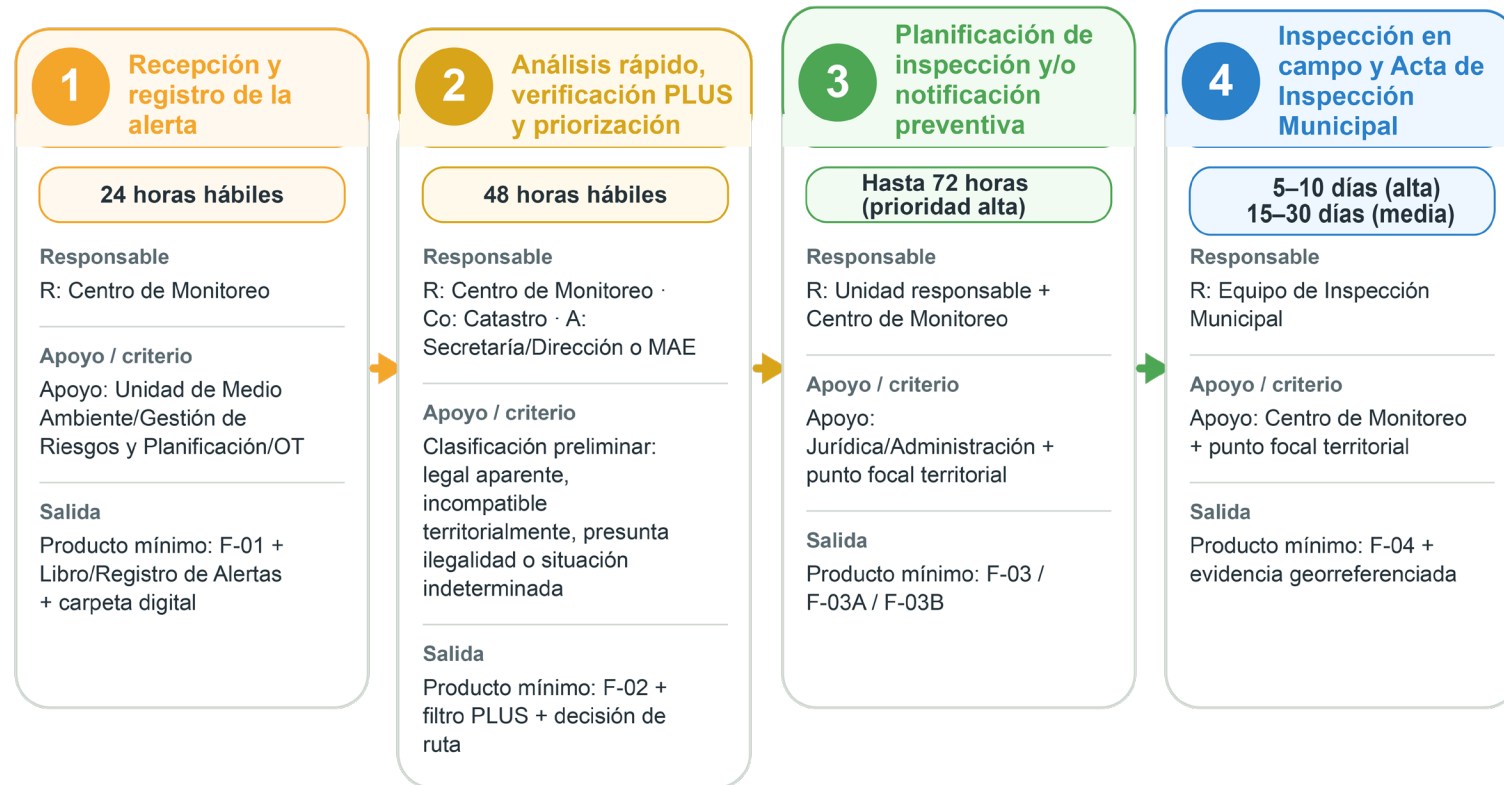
1

Recepción y registro de la alerta

24 horas hábiles

Responsable

R: Centro de Monitoreo

Apoyo / criterio

Apoyo: Unidad de Medio Ambiente/Gestión de Riesgos y Planificación/OT

Salida

Producto mínimo: F-01 + Libro/Registro de Alertas + carpeta digital

2

Análisis rápido, verificación PLUS y priorización

48 horas hábiles

Responsable

R: Centro de Monitoreo · Co: Catastro · A: Secretaría/Dirección o MAE

Apoyo / criterio

Clasificación preliminar: legal aparente, incompatible territorialmente, presunta ilegalidad o situación indeterminada

Salida

Producto mínimo: F-02 + filtro PLUS + decisión de ruta

3

Planificación de inspección y/o notificación preventiva

Hasta 72 horas (prioridad alta)

Responsable

R: Unidad responsable + Centro de Monitoreo

Apoyo / criterio

Apoyo: Jurídica/Administración + punto focal territorial

Salida

Producto mínimo: F-03 / F-03A / F-03B

4

Inspección en campo y Acta de Inspección Municipal

5–10 días (alta)
15–30 días (media)

Responsable

R: Equipo de Inspección Municipal

Apoyo / criterio

Apoyo: Centro de Monitoreo + punto focal territorial

Salida

Producto mínimo: F-04 + evidencia georreferenciada